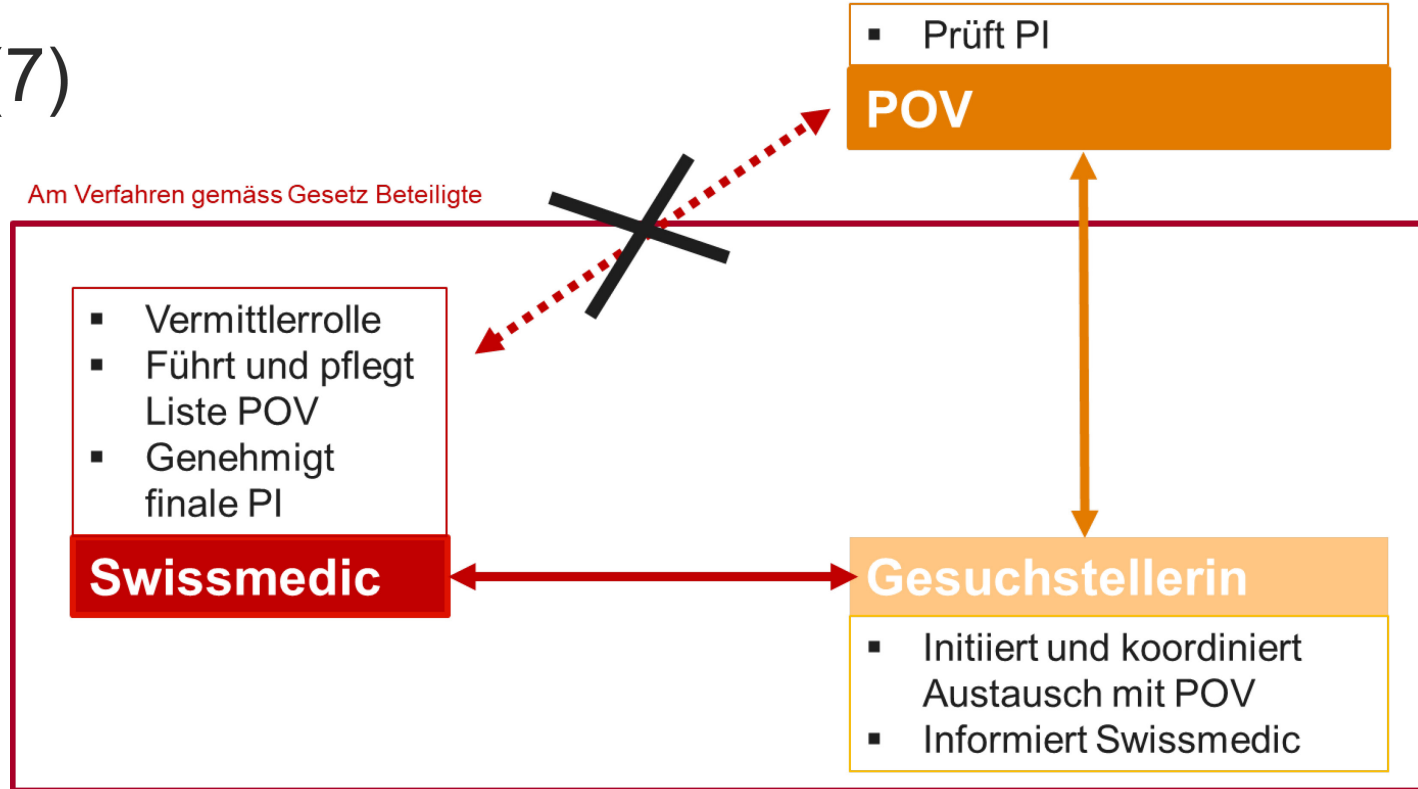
(7)

▪ Prüft PI

POV

Am Verfahren gemäss Gesetz Beteiligte

▪ Vermittlerrolle
▪ Führt und pflegt Liste POV
▪ Genehmigt finale PI

Swissmedic

Gesuchstellerin

▪ Initiiert und koordiniert Austausch mit POV
▪ Informiert Swissmedic